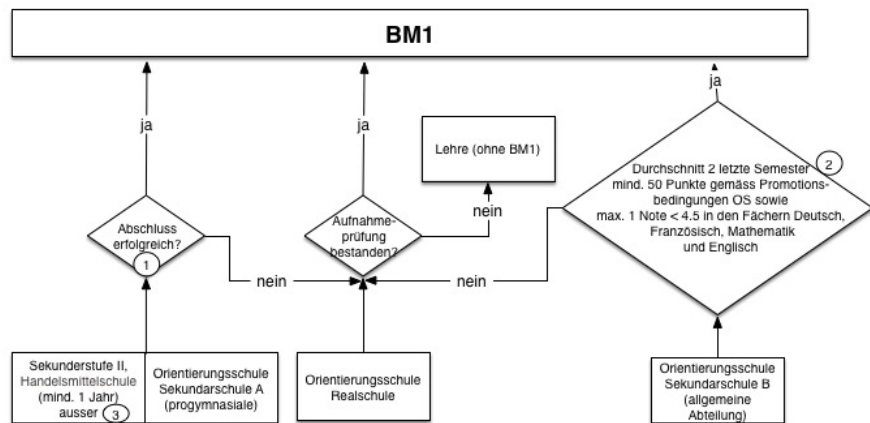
BM1

ja

ja

ja

Lehre (ohne BM1)

nein

Durchschnitt 2 letzte Semester mind. 50 Punkte gemäss Promotionsbedingungen OS sowie max. 1 Note < 4.5 in den Fächern Deutsch, Französisch, Mathematik und Englisch

2

Abschluss erfolgreich?

1

Aufnahmeprüfung bestanden?

nein

nein

Sekunderstufe II, Handelsmittelschule (mind. 1 Jahr) ausser 3

Orientierungsschule Sekundarschule A (progymnasiale)

Orientierungsschule Realschule

Orientierungsschule Sekundarschule B (allgemeine Abteilung)